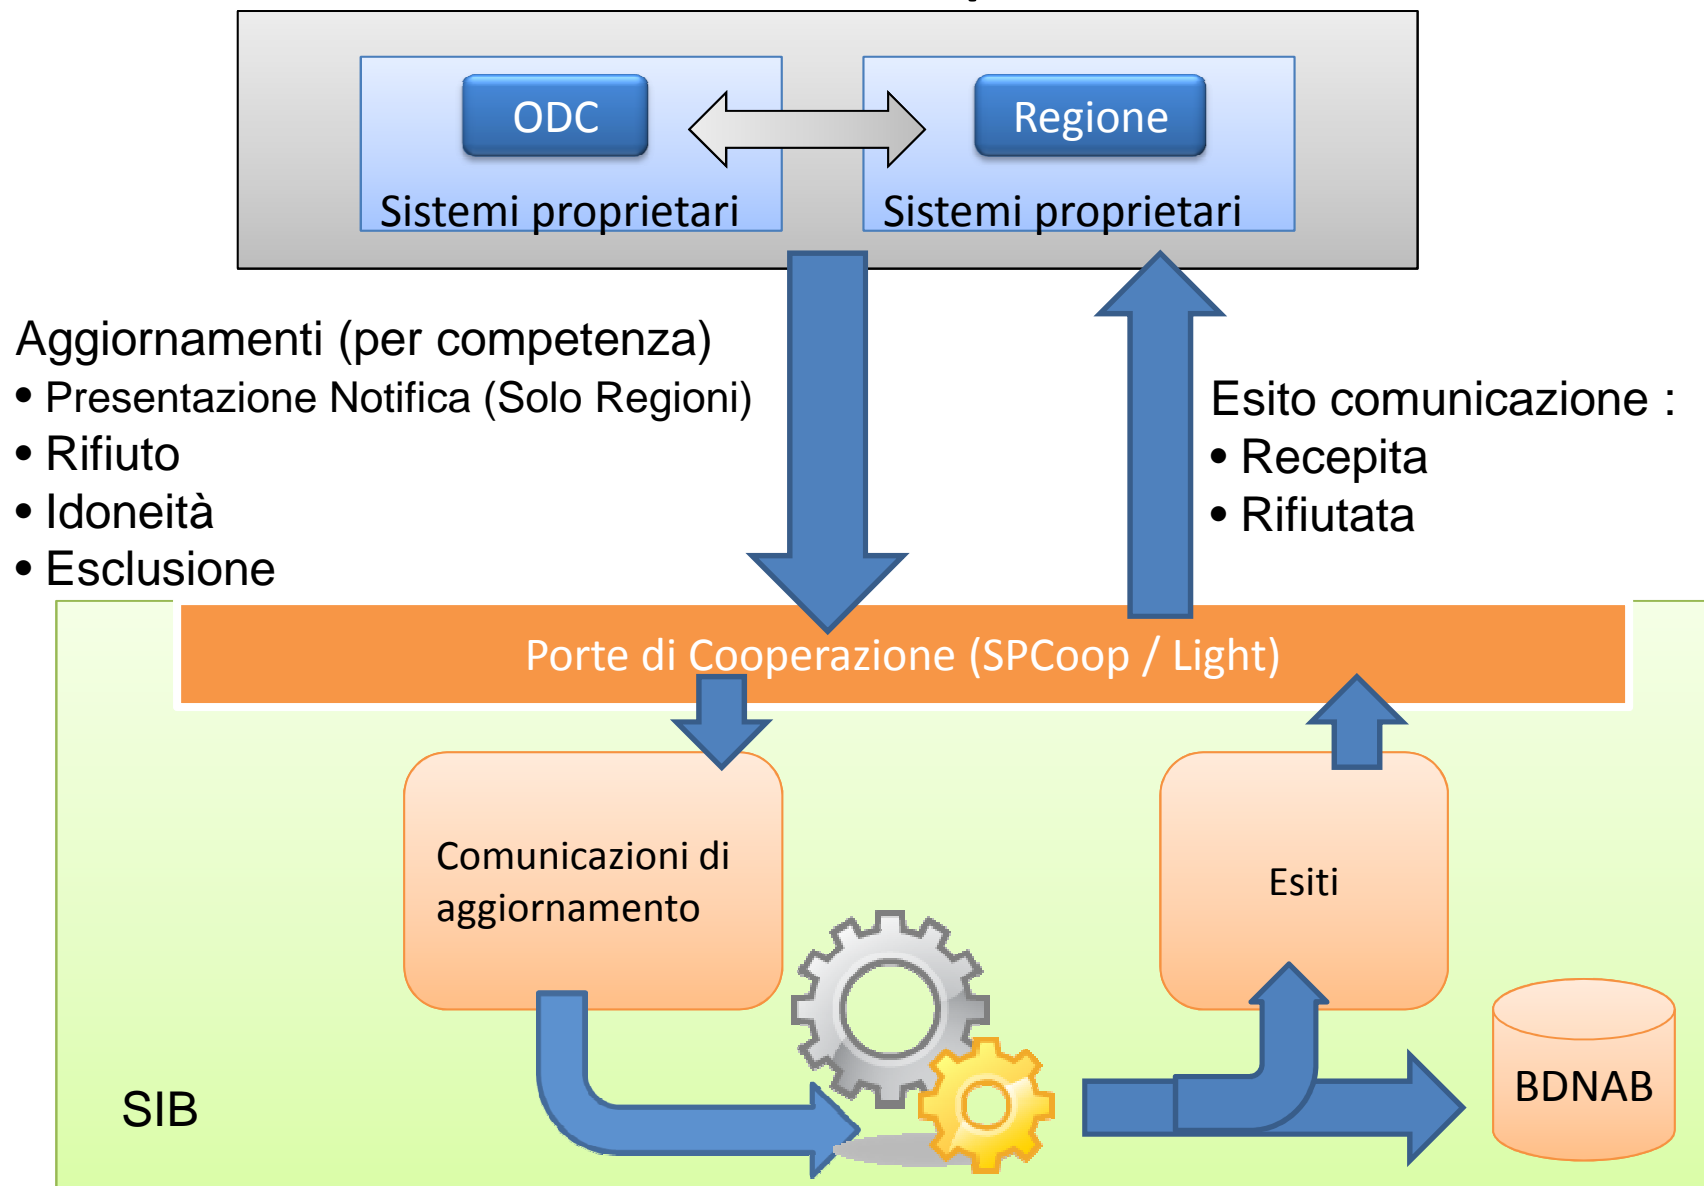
ODC

Sistemi proprietari

Regione

Sistemi proprietari

Aggiornamenti (per competenza)
• Presentazione Notifica (Solo Regioni)
• Rifiuto
• Idoneità
• Esclusione

Esito comunicazione :
• Recepita
• Rifiutata

Porte di Cooperazione (SPCoop / Light)

Comunicazioni di aggiornamento

Esiti

BDNAB

SIB